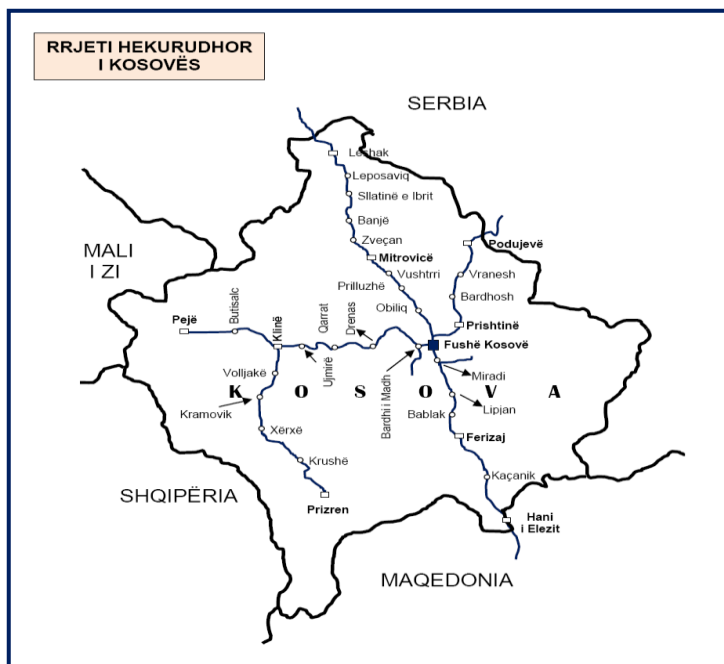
RRJETI HEKURUDHOR
I KOSOVËS

SERBIA

Leshak
Leposaviq
Sllatinë e Ibrit
Banjë
Zveçan
Mitrovicë
Vushtrri
Prilluzhë
Obiliq
Podujevë
Vranesh
Bardhosh
Prishtinë
Fushë Kosovë
Miradi
Lipjan
Bablak
Ferizaj
Kaçanik
Hani i Elezit

MALI I ZI

Pejë
Butisalc
Klinë
Qarrat
Drenas
Ujmirë
Bardhi i Madh
Volljakë
Kramovik
Xërxë
Krushë
Prizren

K O S O V A

SHQIPËRIA

MAQEDONIA